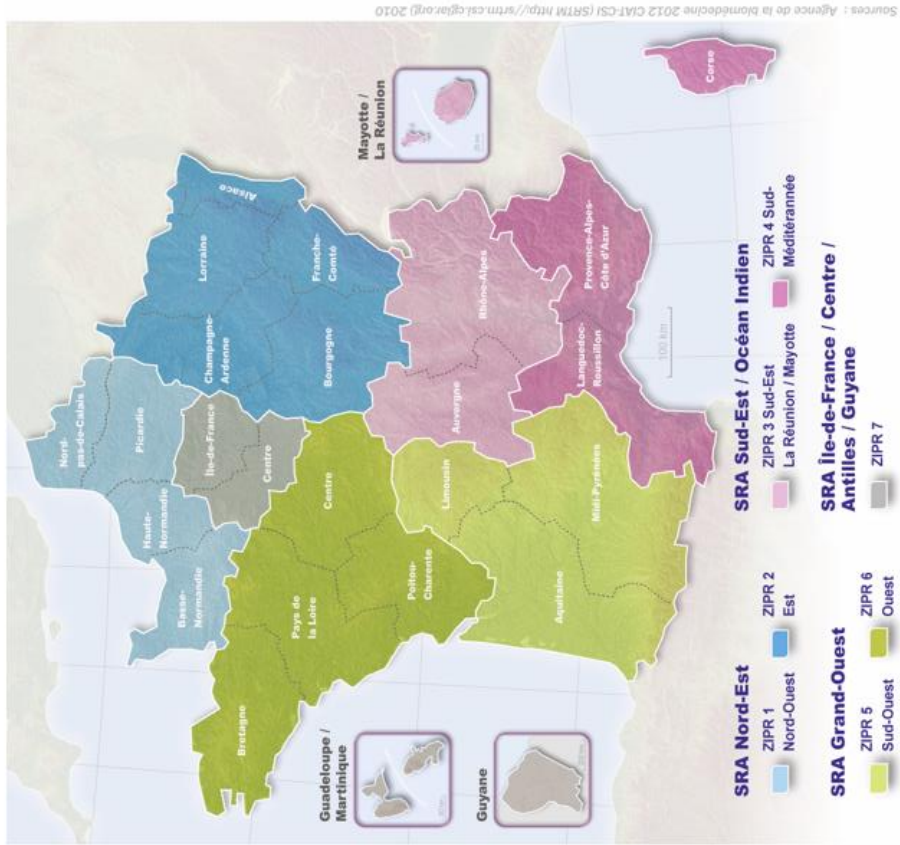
Sources : Agence de la biomedecine 2012 CIAT-CSI (SRTM http://srtm.csi.cgiar.org) 2010

Mayotte / La Réunion

Corse

Alsace

Lorraine

Franche-Comté

Champagne-Ardenne

Bourgogne

Rhône-Alpes

Provence-Alpes-Côte d'Azur

Nord-pas-de-Calais

Picardie

Île-de-France

Centre

Auvergne

Languedoc-Roussillon

100 km

Haute-Normandie

Basse-Normandie

Centre

Limousin

Midi-Pyrénées

Poitou-Charente

Pays de la Loire

Bretagne

Aquitaine

Guadeloupe / Martinique

Guyane

SRA Nord-Est

ZIPR 1 Nord-Ouest

ZIPR 2 Est

SRA Grand-Ouest

ZIPR 5 Sud-Ouest

ZIPR 6 Ouest

SRA Sud-Est / Océan Indien

ZIPR 3 Sud-Est La Réunion / Mayotte

ZIPR 4 Sud-Méditerranée

SRA Île-de-France / Centre / Antilles / Guyane

ZIPR 7